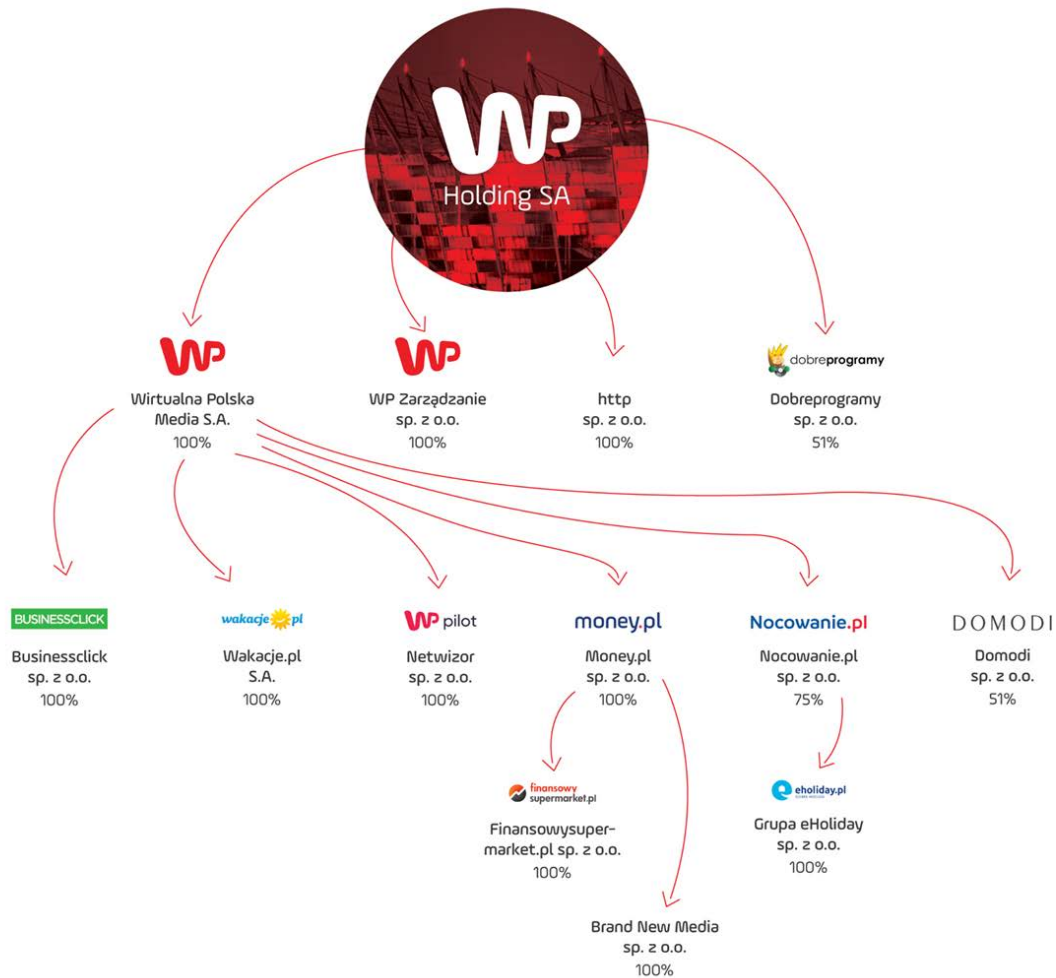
WP
Holding SA

WP
Wirtualna Polska Media S.A.
100%

WP
WP Zarządzanie sp. z o.o.
100%

http sp. z o.o.
100%

dobreprogramy
Dobreprogramy sp. z o.o.
51%

BUSINESSCLICK
Businessclick sp. z o.o.
100%

wakacje.pl
Wakacje.pl S.A.
100%

WP pilot
Netwizor sp. z o.o.
100%

money.pl
Money.pl sp. z o.o.
100%

Nocowanie.pl
Nocowanie.pl sp. z o.o.
75%

DOMODI
Domodi sp. z o.o.
51%

finansowy supermarket.pl
Finansowysupermarket.pl sp. z o.o.
100%

eholiday.pl
Grupa eHoliday sp. z o.o.
100%

Brand New Media sp. z o.o.
100%